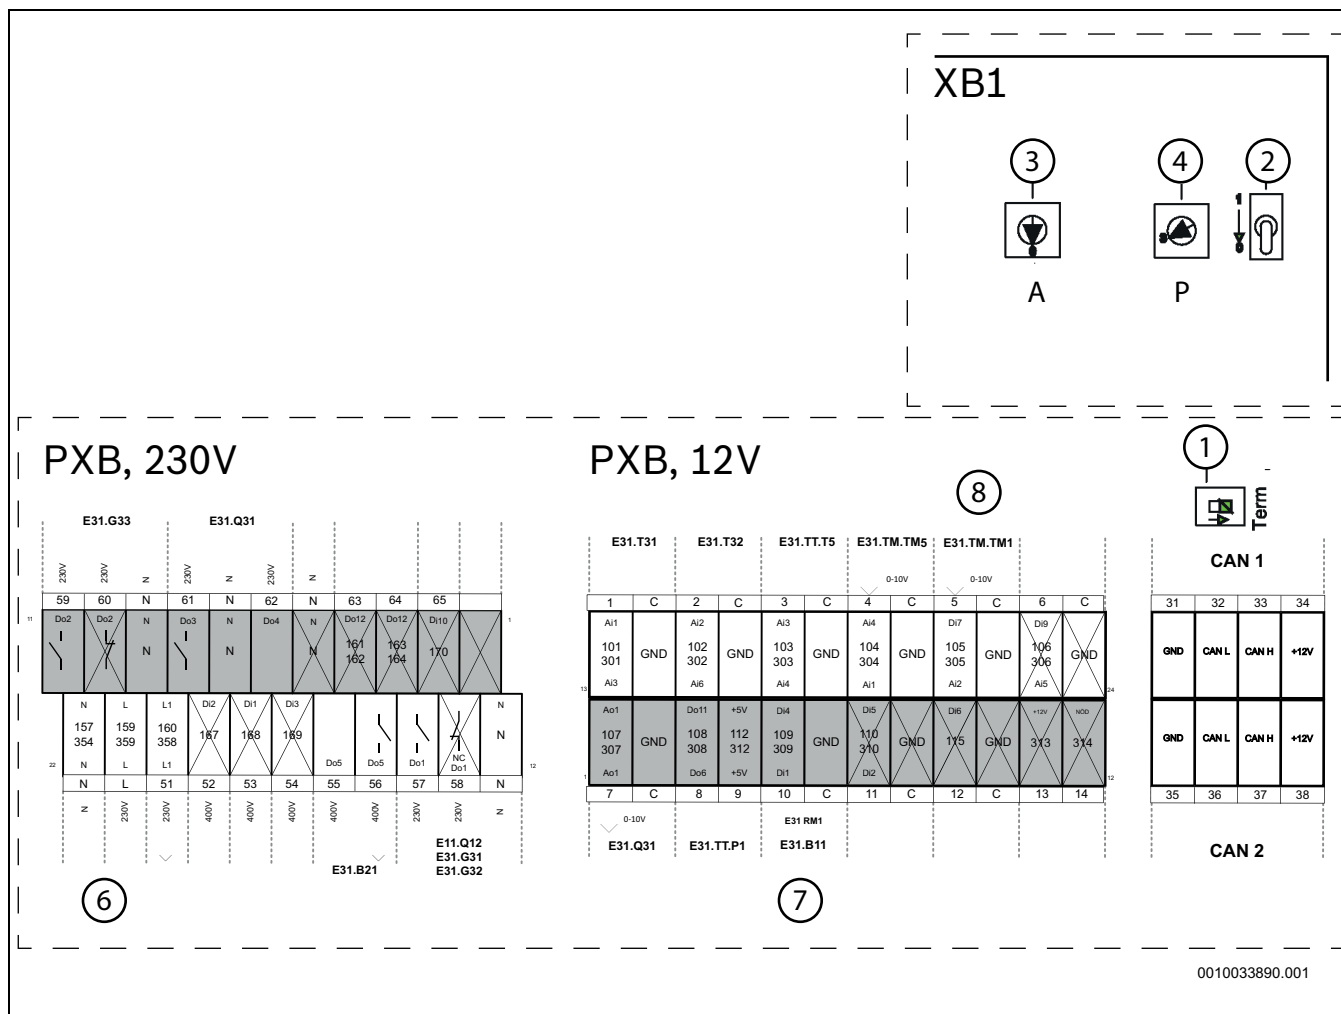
XB1

3 4 2

A P

PXB, 230V

PXB, 12V

8

1

Term

E31.G33 E31.Q31

230V 230V N 230V N 230V N

| 59 | 60 | N | 61 | N | 62 | N | 63 | 64 | 65 | |
|---|---|---|---|---|---|---|---|---|---|---|
| Do2 | Do2 | N | Do3 | N | Do4 | N | Do12 161 162 | Do12 163 164 | Di10 170 | |

| N 157 354 N | L 159 359 L | L1 160 358 L1 | Di2 167 | Di1 168 | Di3 169 | Do5 | Do5 | Do1 | NC Do1 | N |
|---|---|---|---|---|---|---|---|---|---|---|
| N | L | 51 | 52 | 53 | 54 | 55 | 56 | 57 | 58 | N |

N 230V 230V 400V 400V 400V 400V 400V 230V 230V N

E31.B21

E11.Q12
E31.G31
E31.G32

6

E31.T31 E31.T32 E31.TT.T5 E31.TM.TM5 E31.TM.TM1

0-10V 0-10V

| 1 | C | 2 | C | 3 | C | 4 | C | 5 | C | 6 | C |
|---|---|---|---|---|---|---|---|---|---|---|---|
| Ai1 101 301 Ai3 | GND | Ai2 102 302 Ai6 | GND | Ai3 103 303 Ai4 | GND | Ai4 104 304 Ai1 | GND | Di7 105 305 Ai2 | GND | Di9 106 306 Ai5 | GND |
| Ao1 107 307 Ao1 | GND | Do11 108 308 Do6 | +5V 112 312 +5V | Di4 109 309 Di1 | GND | Di5 110 310 Di2 | GND | Di6 115 | GND | +12V 313 | NOD 314 |
| 7 | C | 8 | 9 | 10 | C | 11 | C | 12 | C | 13 | 14 |

13 24 1 12 11 1 22 12

0-10V

E31.Q31 E31.TT.P1 E31 RM1 E31.B11

7

CAN 1

| 31 | 32 | 33 | 34 |
|---|---|---|---|
| GND | CAN L | CAN H | +12V |
| GND | CAN L | CAN H | +12V |
| 35 | 36 | 37 | 38 |

CAN 2

0010033890.001